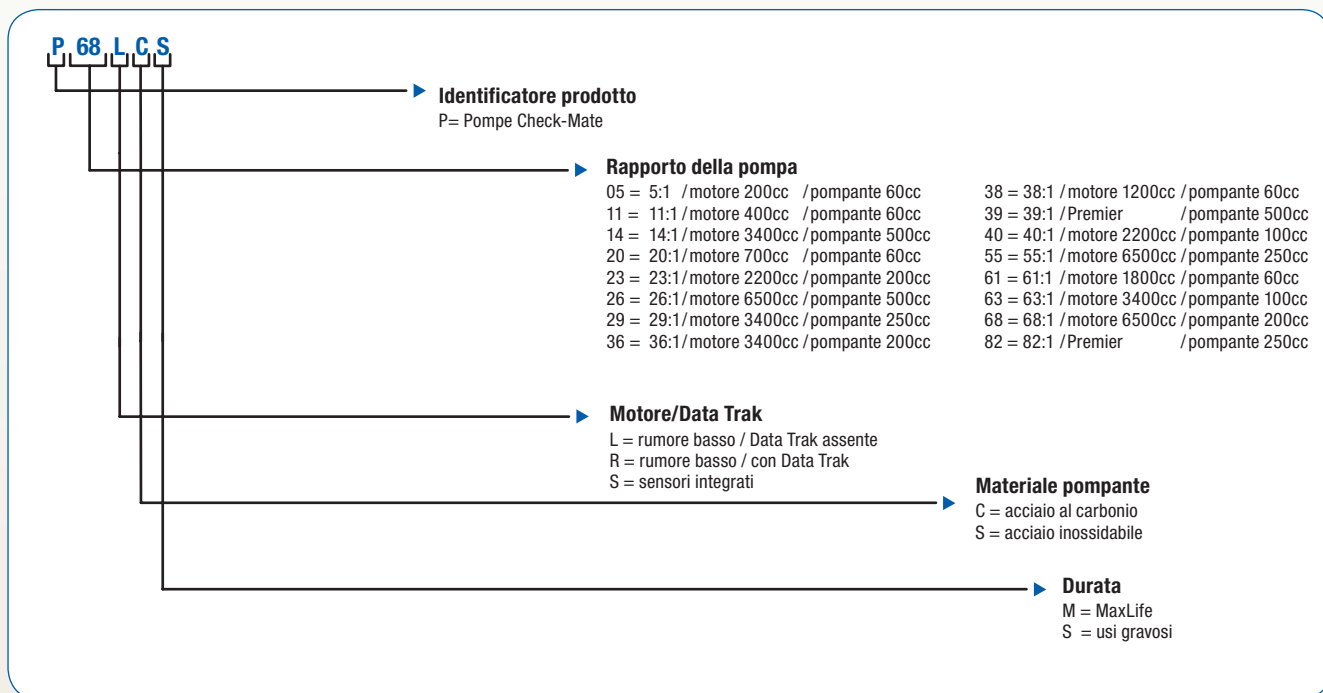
P 68 L C S

Identificatore prodotto
P= Pompe Check-Mate

Rapporto della pompa

| | | |
|---|---|---|
| 05 = 5:1 | /motore 200cc | /pompante 60cc |
| 11 = 11:1 | /motore 400cc | /pompante 60cc |
| 14 = 14:1 | /motore 3400cc | /pompante 500cc |
| 20 = 20:1 | /motore 700cc | /pompante 60cc |
| 23 = 23:1 | /motore 2200cc | /pompante 200cc |
| 26 = 26:1 | /motore 6500cc | /pompante 500cc |
| 29 = 29:1 | /motore 3400cc | /pompante 250cc |
| 36 = 36:1 | /motore 3400cc | /pompante 200cc |
| 38 = 38:1 | /motore 1200cc | /pompante 60cc |
| 39 = 39:1 | /Premier | /pompante 500cc |
| 40 = 40:1 | /motore 2200cc | /pompante 100cc |
| 55 = 55:1 | /motore 6500cc | /pompante 250cc |
| 61 = 61:1 | /motore 1800cc | /pompante 60cc |
| 63 = 63:1 | /motore 3400cc | /pompante 100cc |
| 68 = 68:1 | /motore 6500cc | /pompante 200cc |
| 82 = 82:1 | /Premier | /pompante 250cc |

Motore/Data Trak
L = rumore basso / Data Trak assente
R = rumore basso / con Data Trak
S = sensori integrati

Materiale pompante
C = acciaio al carbonio
S = acciaio inossidabile

Durata
M = MaxLife
S = usi gravosi